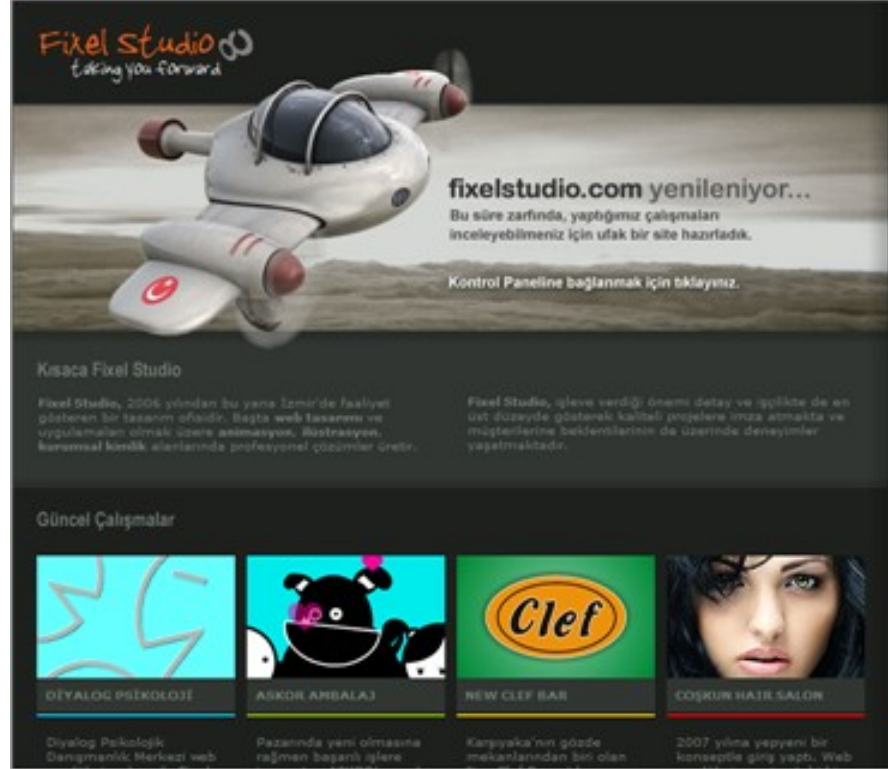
Fixel Studio
taking you forward

fixelstudio.com yenileniyor...
Bu süre zarfında, yaptığımız çalışmaları inceleyebilmeniz için ufak bir site hazırladık.

Kontrol Paneline bağlanmak için tıklayınız.

Kısaca Fixel Studio

Fixel Studio, 2006 yılından bu yana İzmir'de faaliyet gösteren bir tasarım ofisidir. Başta web tasarımı ve uygulamaları olmak üzere animasyon, illüstrasyon, kurumsal kimlik alanlarında profesyonel çözümler üretir.

Fixel Studio, işleve verdiği önemi detay ve içgörü ile de en üst düzeyde göstererek kaliteli projelere imza atmakta ve müşterilerine beklentilerinin de üzerinde deneyimler yaşatmaktadır.

Güncel Çalışmalar

Clef

DİYALOG PSİKOLOJİ
Diyalog Psikolojik Danışmanlık Merkezi web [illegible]

ASKOR AMBALAJ
Pazarında yeni olmasına rağmen başarılı işlere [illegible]

NEW CLEF BAR
Karşıyaka'nın gözde mekanlarından biri olan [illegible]

COŞKUN HAIR SALON
2007 yılına yepyeni bir konseptle giriş yaptı. Web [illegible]